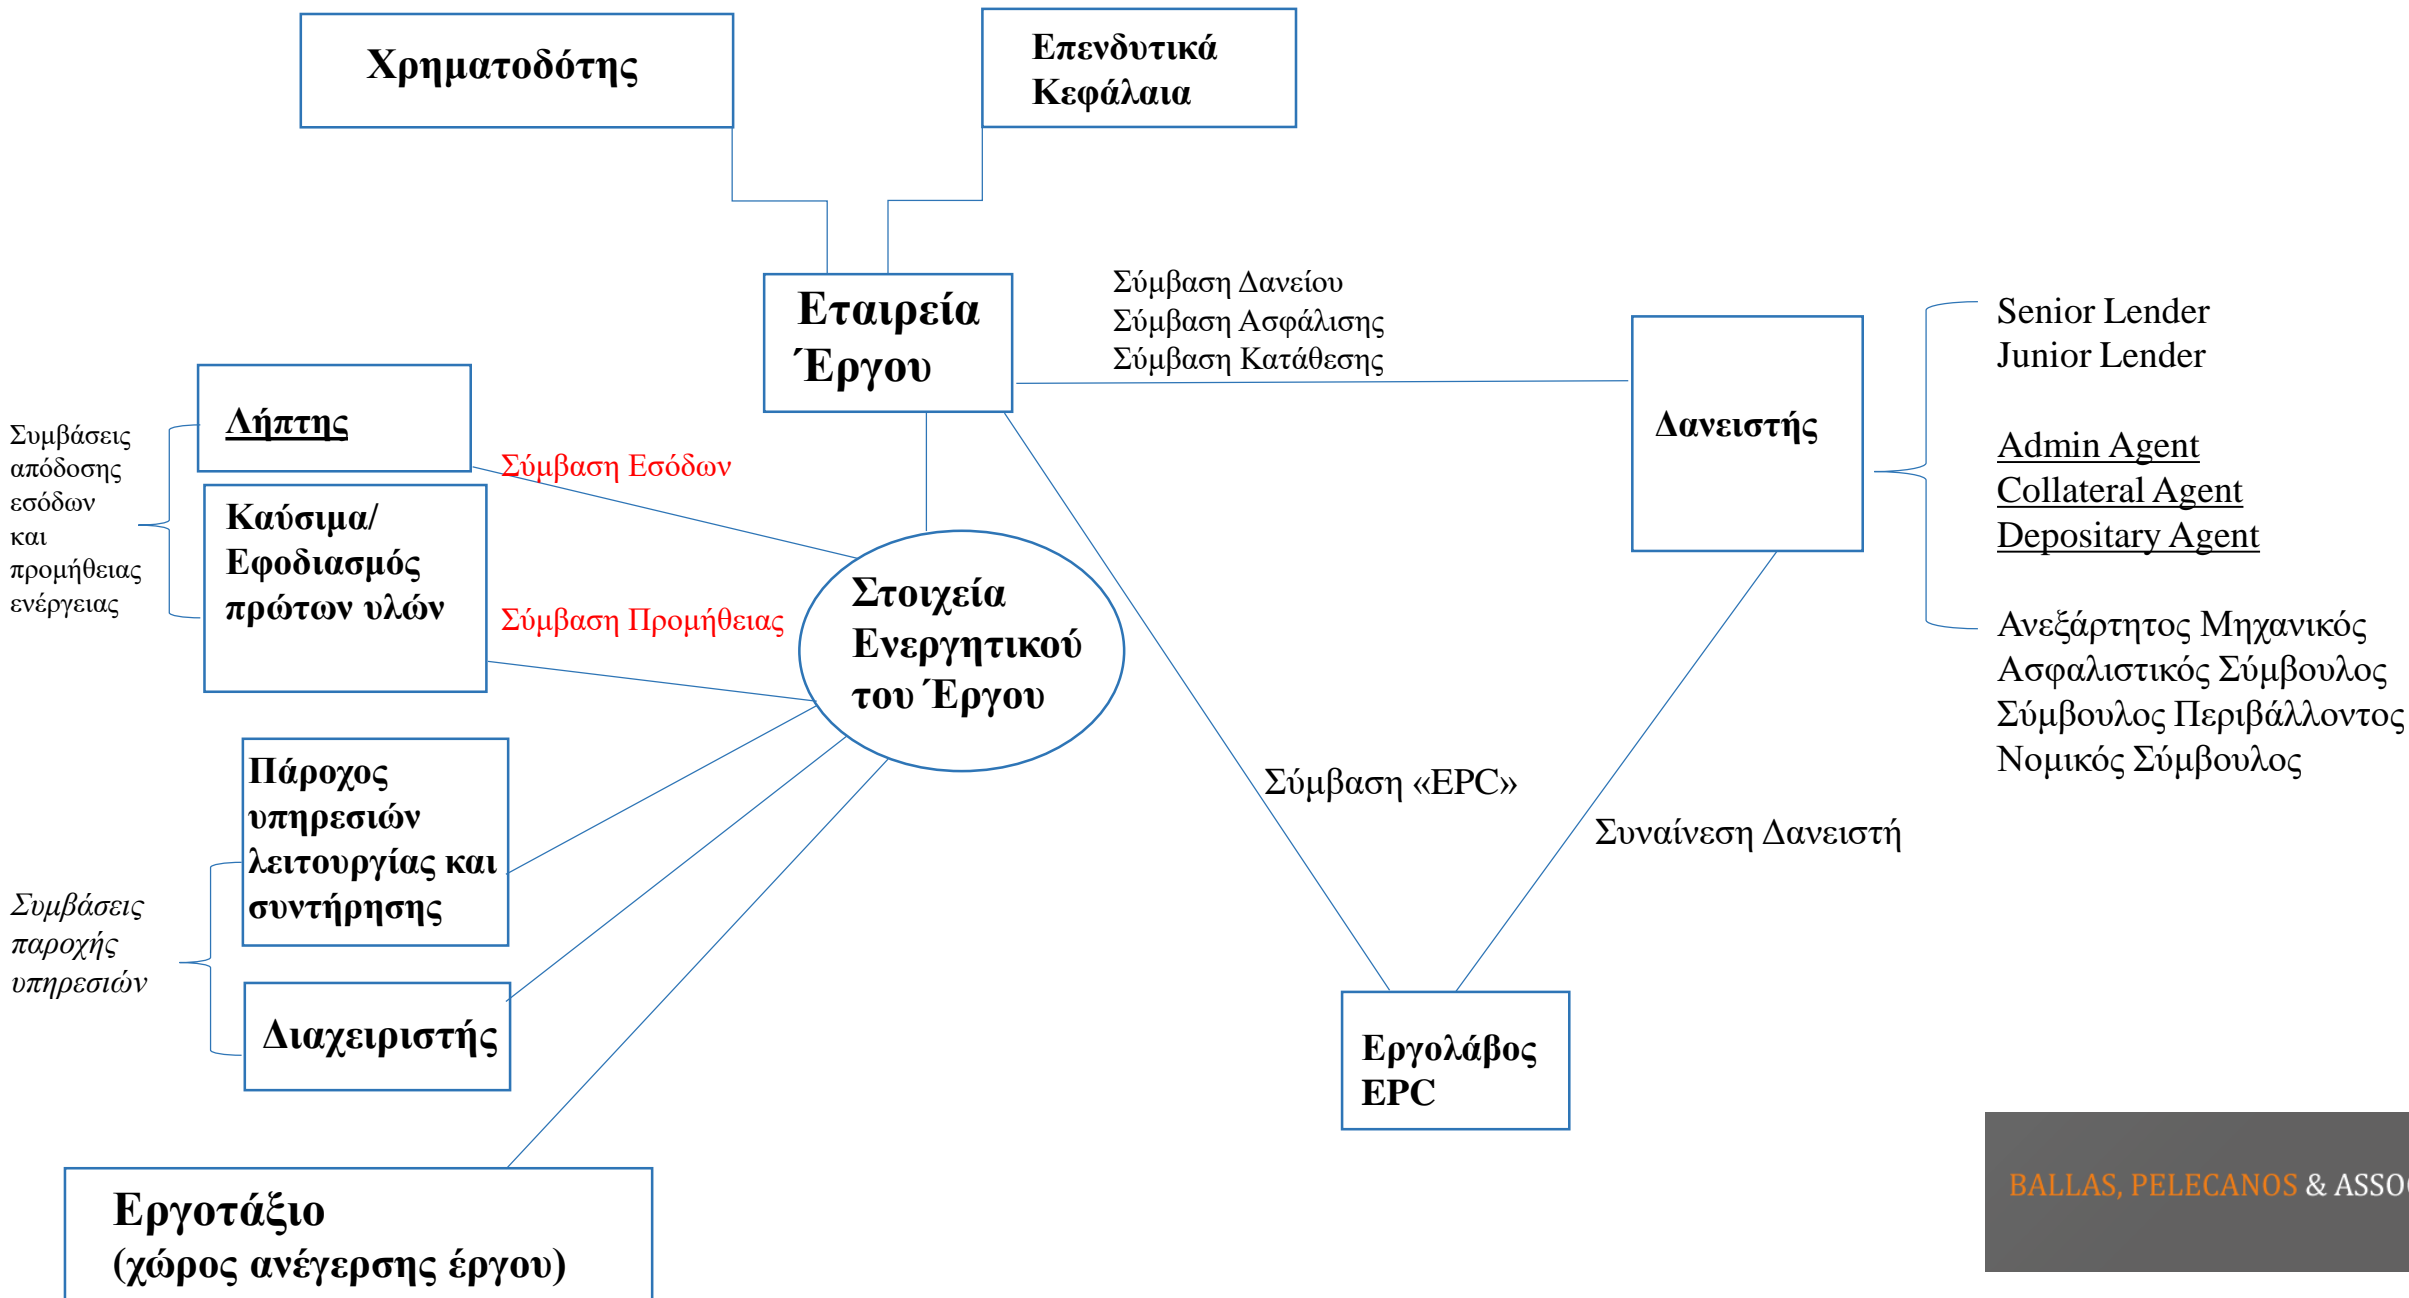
Χρηματοδότης

Επενδυτικά Κεφάλαια

Εταιρεία Έργου

Σύμβαση Δανείου
Σύμβαση Ασφάλισης
Σύμβαση Κατάθεσης

Δανειστής

Senior Lender
Junior Lender

Admin Agent
Collateral Agent
Depositary Agent

Ανεξάρτητος Μηχανικός
Ασφαλιστικός Σύμβουλος
Σύμβουλος Περιβάλλοντος
Νομικός Σύμβουλος

Συμβάσεις απόδοσης εσόδων και προμήθειας ενέργειας

Λήπτης

Σύμβαση Εσόδων

Καύσιμα/ Εφοδιασμός πρώτων υλών

Σύμβαση Προμήθειας

Στοιχεία Ενεργητικού του Έργου

Σύμβαση «EPC»

Συναίνεση Δανειστή

Συμβάσεις παροχής υπηρεσιών

Πάροχος υπηρεσιών λειτουργίας και συντήρησης

Διαχειριστής

Εργολάβος EPC

Εργοτάξιο
(χώρος ανέγερσης έργου)

BALLAS, PELECANOS & ASSO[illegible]